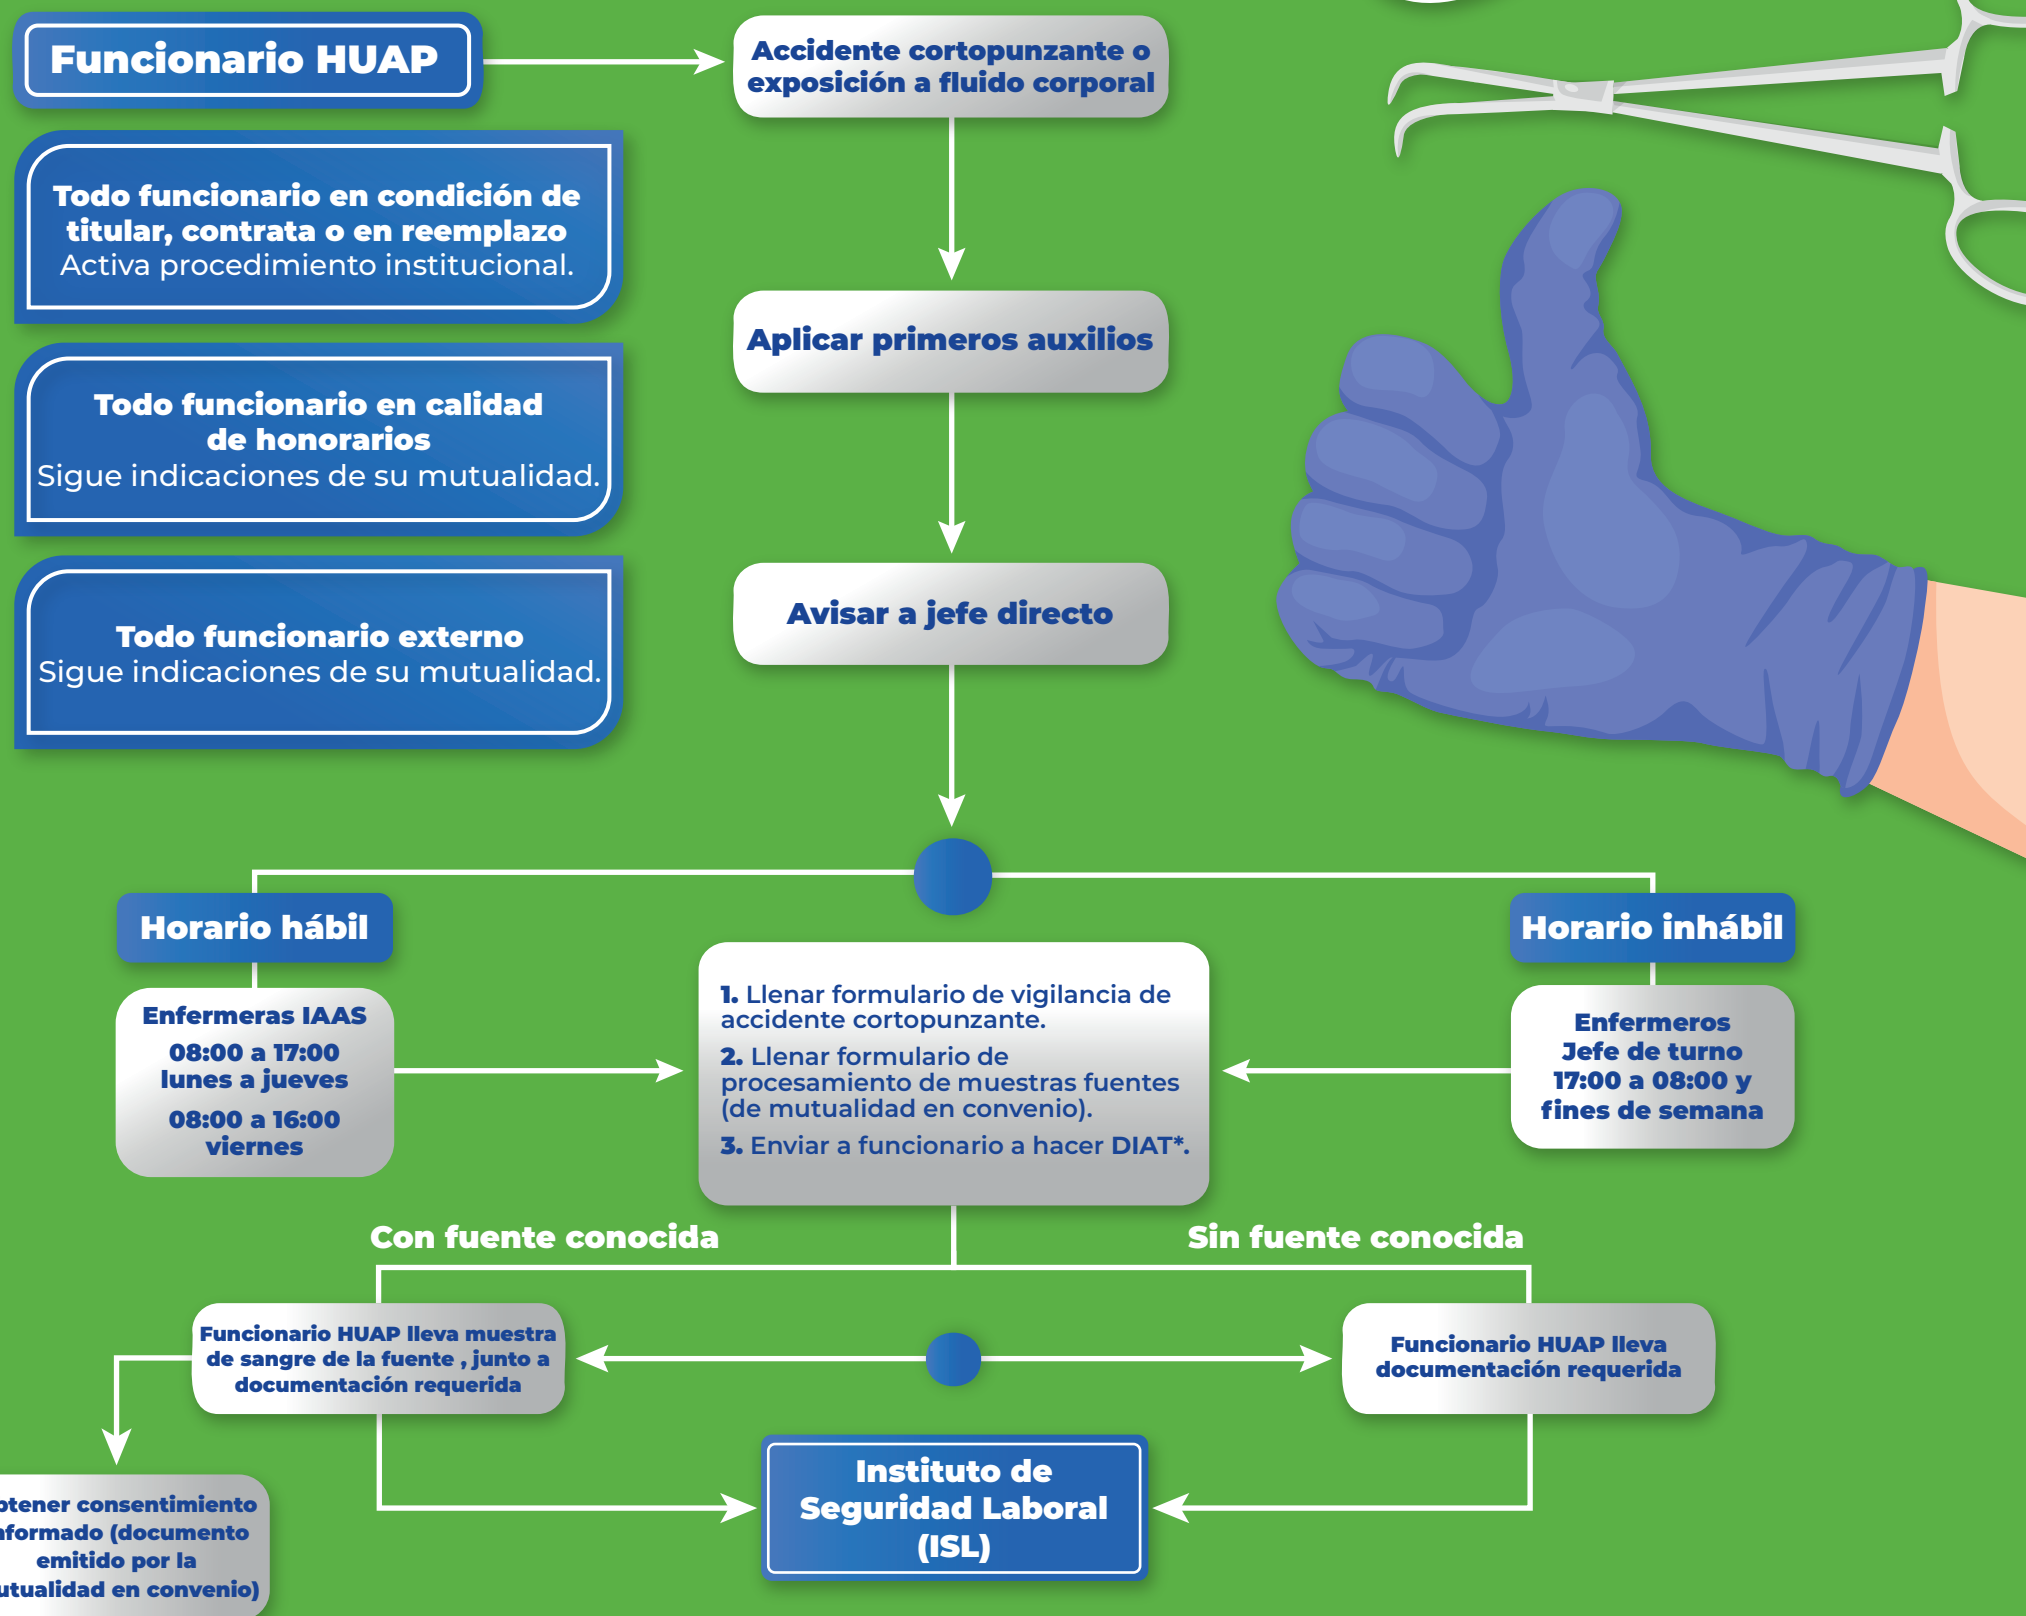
Funcionario HUAP

Accidente cortopunzante o exposición a fluido corporal

Todo funcionario en condición de titular, contrata o en reemplazo
Activa procedimiento institucional.

Aplicar primeros auxilios

Todo funcionario en calidad de honorarios
Sigue indicaciones de su mutualidad.

Avisar a jefe directo

Todo funcionario externo
Sigue indicaciones de su mutualidad.

Horario hábil

Horario inhábil

Enfermeras IAAS
08:00 a 17:00 lunes a jueves
08:00 a 16:00 viernes

1. Llenar formulario de vigilancia de accidente cortopunzante.
2. Llenar formulario de procesamiento de muestras fuentes (de mutualidad en convenio).
3. Enviar a funcionario a hacer DIAT*.

Enfermeros Jefe de turno 17:00 a 08:00 y fines de semana

Con fuente conocida

Sin fuente conocida

Funcionario HUAP lleva muestra de sangre de la fuente , junto a documentación requerida

Funcionario HUAP lleva documentación requerida

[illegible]tener consentimiento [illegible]formado (documento emitido por la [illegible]utualidad en convenio)

Instituto de Seguridad Laboral (ISL)